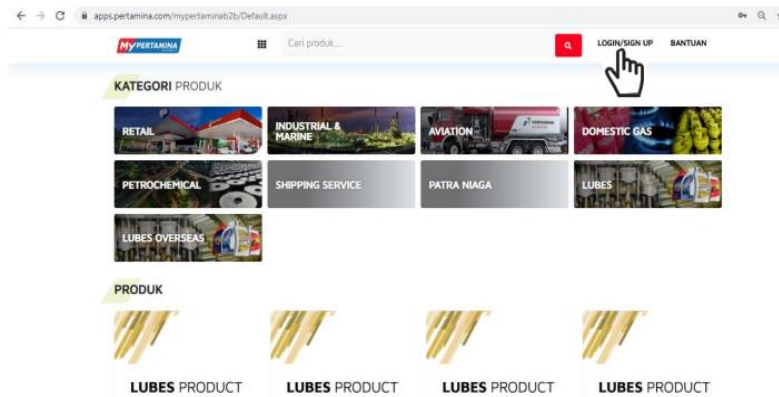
apps.pertamina.com/mypertaminab2b/Default.aspx

MyPERTAMINA

Cari produk...

LOGIN/SIGN UP BANTUAN

KATEGORI PRODUK

RETAIL
INDUSTRIAL & MARINE
AVIATION
DOMESTIC GAS
PETROCHEMICAL
SHIPPING SERVICE
PATRA NIAGA
LUBES
LUBES OVERSEAS

PRODUK

LUBES PRODUCT
LUBES PRODUCT
LUBES PRODUCT
LUBES PRODUCT